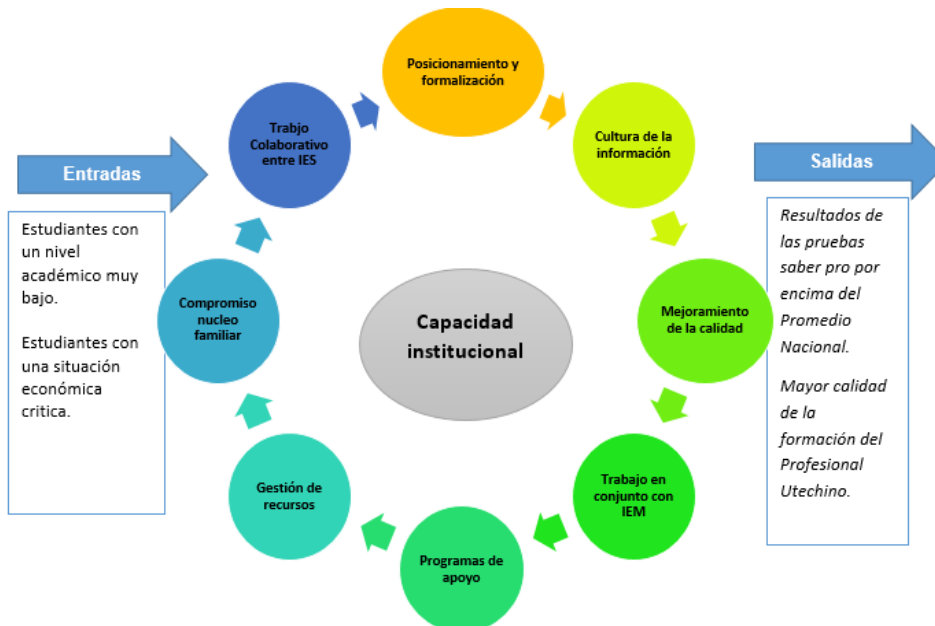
Entradas

Estudiantes con un nivel académico muy bajo.

Estudiantes con una situación económica critica.

Trabjo Colaborativo entre IES

Posicionamiento y formalización

Cultura de la información

Mejoramiento de la calidad

Trabajo en conjunto con IEM

Programas de apoyo

Gestión de recursos

Compromiso nucleo familiar

Capacidad institucional

Salidas

Resultados de las pruebas saber pro por encima del Promedio Nacional.

Mayor calidad de la formación del Profesional Utechino.